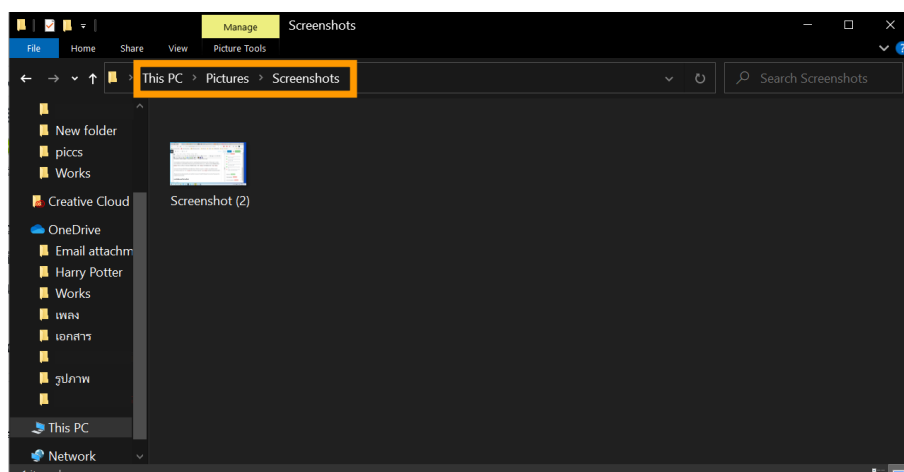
Manage
Screenshots
File
Home
Share
View
Picture Tools
This PC › Pictures › Screenshots
Search Screenshots
New folder
piccs
Works
Creative Cloud
OneDrive
Email attachm
Harry Potter
Works
เพลง
เอกสาร
รูปภาพ
This PC
Network
Screenshot (2)